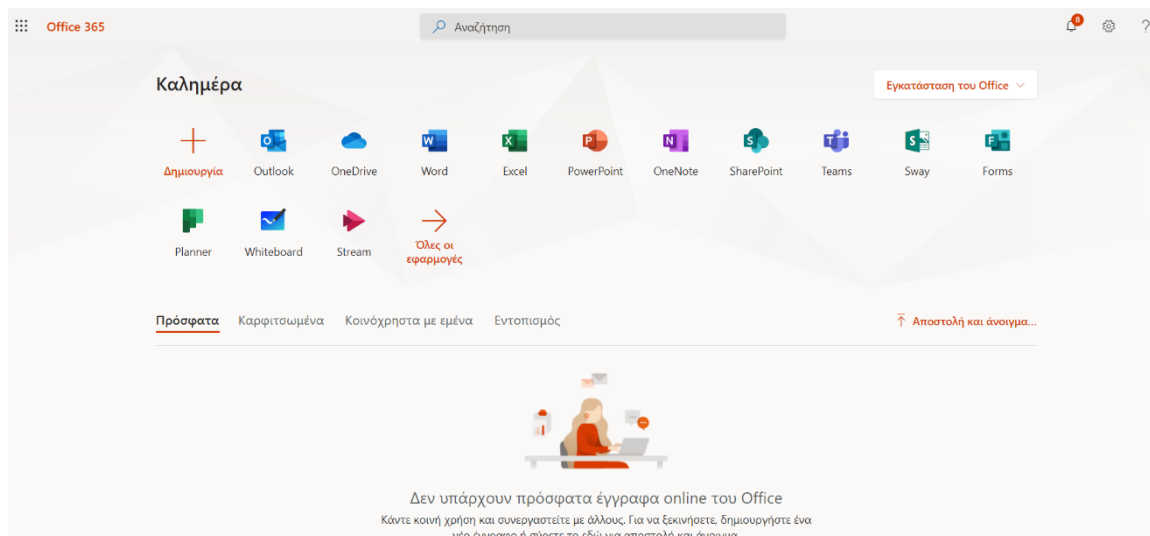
Office 365

Αναζήτηση

8

?

Καλημέρα

Εγκατάσταση του Office

Δημιουργία Outlook OneDrive Word Excel PowerPoint OneNote SharePoint Teams Sway Forms

Planner Whiteboard Stream Όλες οι εφαρμογές

Πρόσφατα Καρφιτσωμένα Κοινόχρηστα με εμένα Εντοπισμός

Αποστολή και άνοιγμα...

Δεν υπάρχουν πρόσφατα έγγραφα online του Office

Κάντε κοινή χρήση και συνεργαστείτε με άλλους. Για να ξεκινήσετε, δημιουργήστε ένα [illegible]